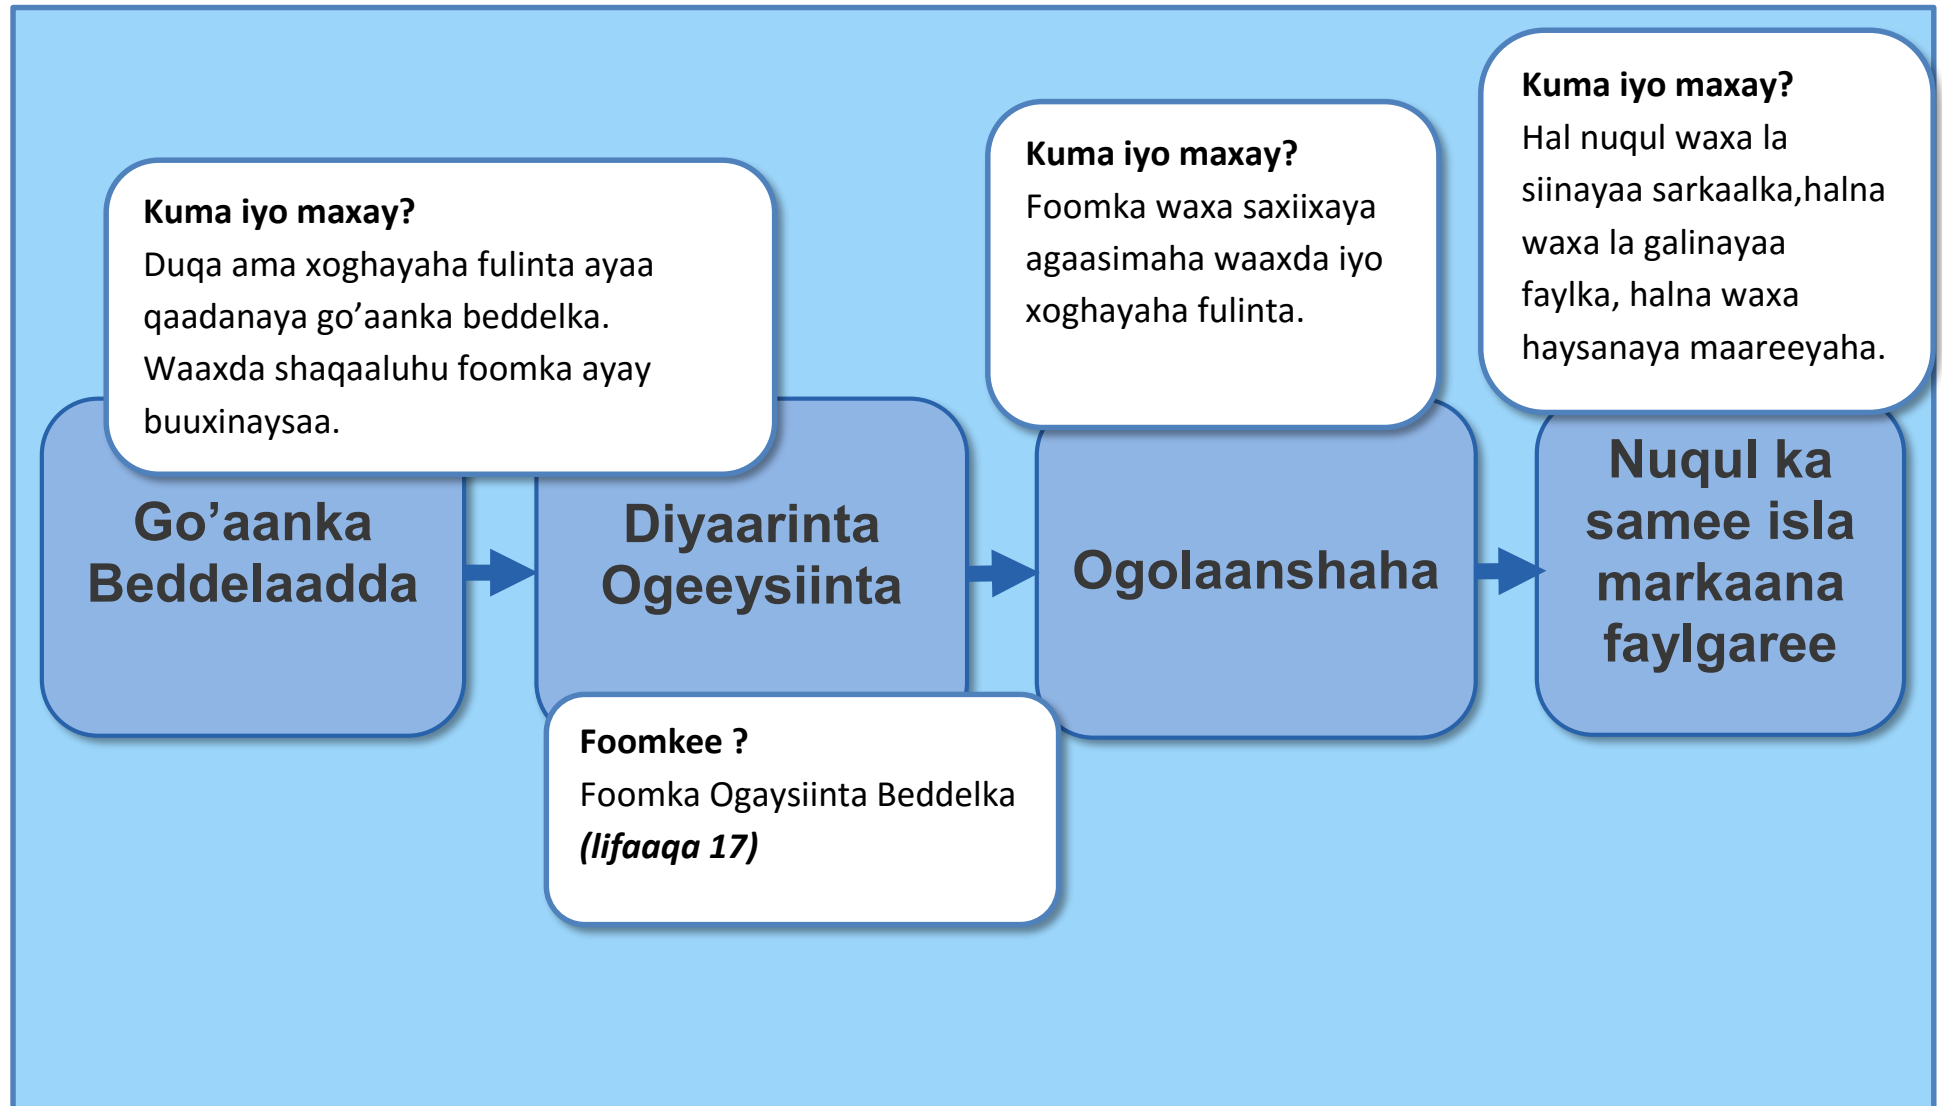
**Kuma iyo maxay?**
Duqa ama xoghayaha fulinta ayaa qaadanaya go'aanka beddelka. Waaxda shaqaaluhu foomka ayay buuxinaysaa.

Go'aanka Beddelaadda

Diyaarinta Ogeeysiinta

**Foomkee ?**
Foomka Ogaysiinta Beddelka
***(lifaaqa 17)***

**Kuma iyo maxay?**
Foomka waxa saxiixaya agaasimaha waaxda iyo xoghayaha fulinta.

Ogolaanshaha

**Kuma iyo maxay?**
Hal nuqul waxa la siinayaa sarkaalka,halna waxa la galinayaa faylka, halna waxa haysanaya maareeyaha.

Nuqul ka samee isla markaana faylgaree